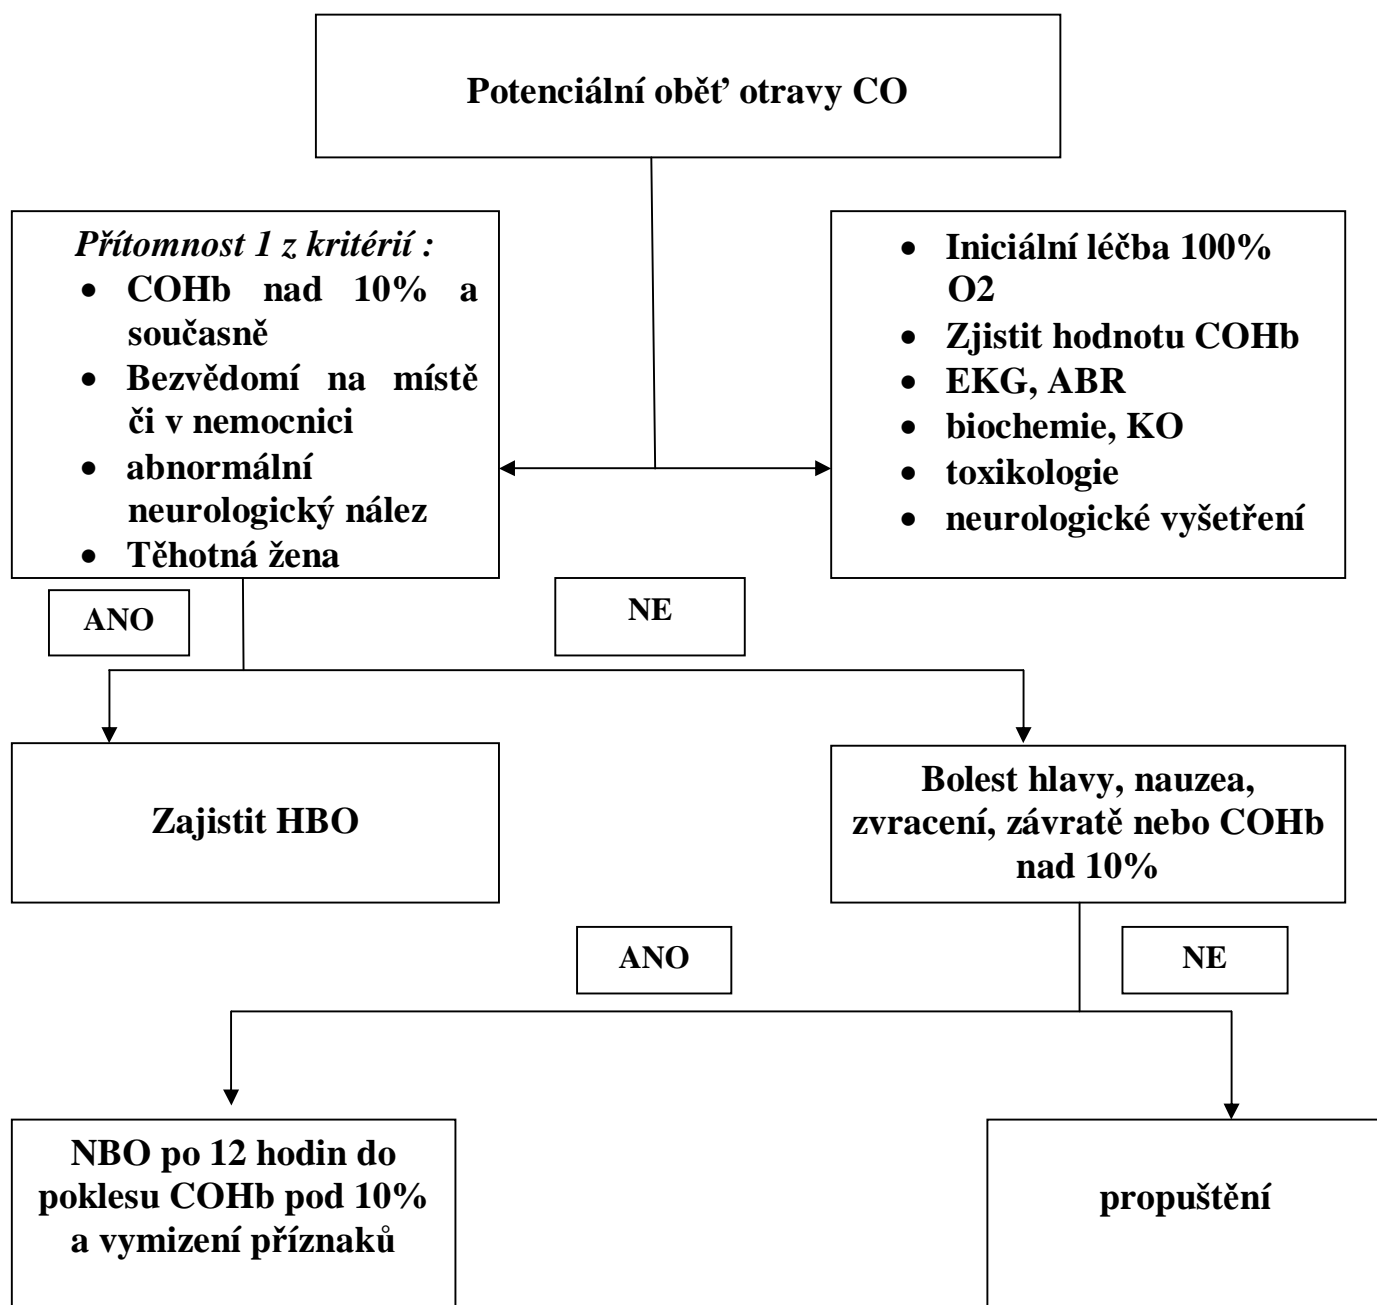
Potenciální oběť otravy CO

Přítomnost 1 z kritérií :
- COHb nad 10% a současně
- Bezvědomí na místě či v nemocnici
- abnormální neurologický nález
- Těhotná žena

- Iniciální léčba 100% O2
- Zjistit hodnotu COHb
- EKG, ABR
- biochemie, KO
- toxikologie
- neurologické vyšetření

ANO

NE

Zajistit HBO

Bolest hlavy, nauzea, zvracení, závratě nebo COHb nad 10%

ANO

NE

NBO po 12 hodin do poklesu COHb pod 10% a vymizení příznaků

propuštění